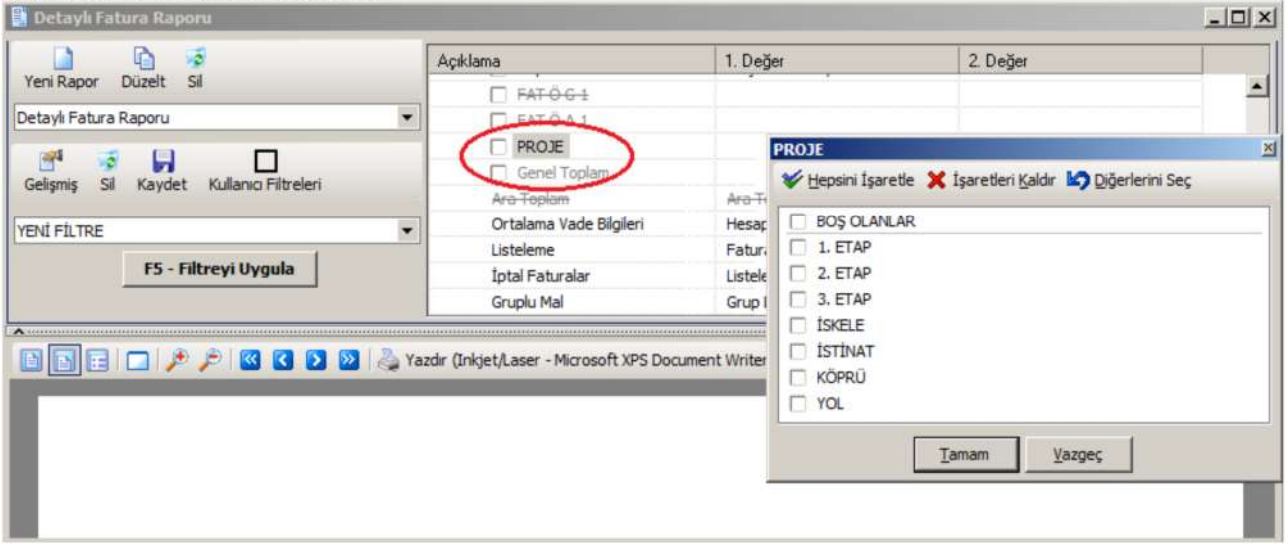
Detaylı Fatura Raporu

Yeni Rapor Düzelt Sil

Detaylı Fatura Raporu

Gelişmiş Sil Kaydet Kullanıcı Filtreleri

YENİ FİLTRE

F5 - Filtreyi Uygula

| Açıklama | 1. Değer | 2. Değer |
|---|---|---|
| FAT Ö G 1 | | |
| FAT Ö A 1 | | |
| PROJE | | |
| Genel Toplam | | |
| Ara Toplam | Ara T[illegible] | |
| Ortalama Vade Bilgileri | Hesap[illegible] | |
| Listeleme | Fatur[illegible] | |
| İptal Faturalar | Listele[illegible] | |
| Gruplu Mal | Grup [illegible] | |

Yazdır (Inkjet/Laser - Microsoft XPS Document Writer

PROJE

Hepsini İşaretle İşaretleri Kaldır Diğerlerini Seç

BOŞ OLANLAR
1. ETAP
2. ETAP
3. ETAP
İSKELE
İSTİNAT
KÖPRÜ
YOL

Tamam Vazgeç